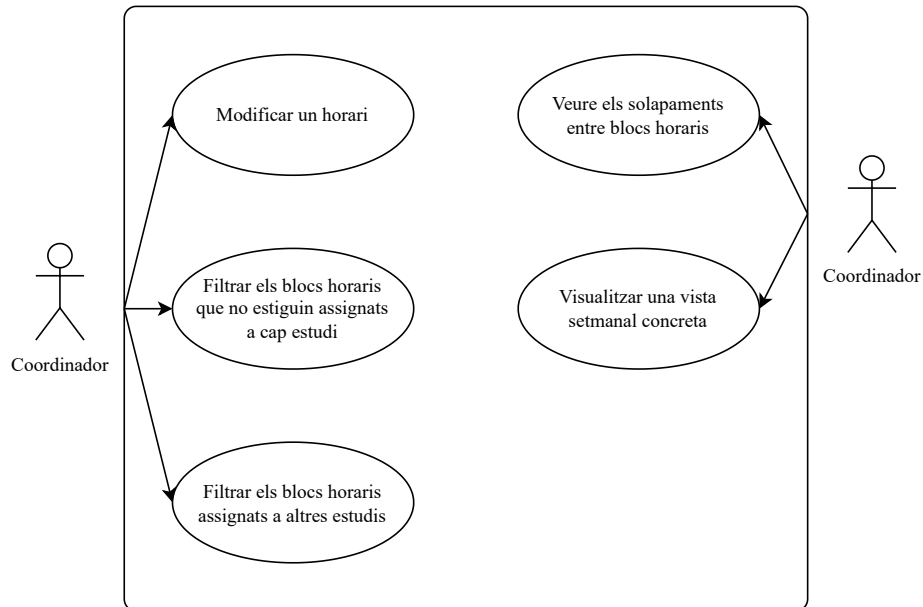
Modificar un horari

Veure els solapaments entre blocs horaris

Filtrar els blocs horaris que no estiguin assignats a cap estudi

Visualitzar una vista setmanal concreta

Filtrar els blocs horaris assignats a altres estudis

Coordinador

Coordinador